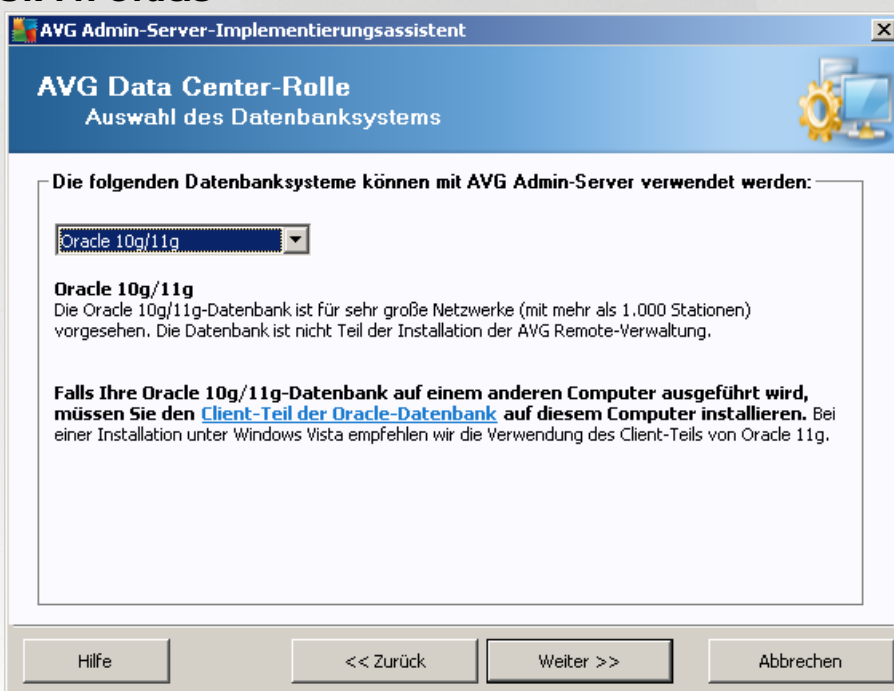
AVG Admin-Server-Implementierungsassistent

AVG Data Center-Rolle
Auswahl des Datenbanksystems

Die folgenden Datenbanksysteme können mit AVG Admin-Server verwendet werden:

Oracle 10g/11g

Oracle 10g/11g
Die Oracle 10g/11g-Datenbank ist für sehr große Netzwerke (mit mehr als 1.000 Stationen) vorgesehen. Die Datenbank ist nicht Teil der Installation der AVG Remote-Verwaltung.

Falls Ihre Oracle 10g/11g-Datenbank auf einem anderen Computer ausgeführt wird, müssen Sie den Client-Teil der Oracle-Datenbank auf diesem Computer installieren. Bei einer Installation unter Windows Vista empfehlen wir die Verwendung des Client-Teils von Oracle 11g.

Hilfe | << Zurück | Weiter >> | Abbrechen